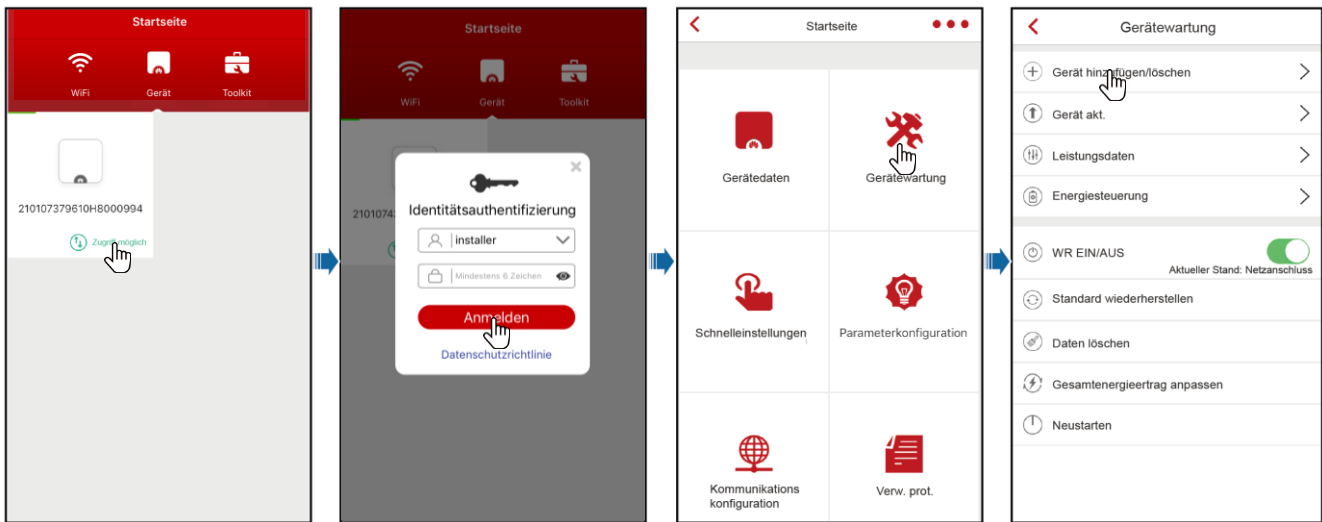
Startseite

WiFi Gerät Toolkit

210107379610H8000994

Zugriff möglich

Startseite

WiFi Gerät Toolkit

210107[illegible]

Identitätsauthentifizierung

installer

Mindestens 6 Zeichen

Anmelden

Datenschutzrichtlinie

Startseite

Gerätedaten

Gerätewartung

Schnelleinstellungen

Parameterkonfiguration

Kommunikations konfiguration

Verw. prot.

Gerätewartung

Gerät hinzufügen/löschen

Gerät akt.

Leistungsdaten

Energiesteuerung

WR EIN/AUS

Aktueller Stand: Netzanschluss

Standard wiederherstellen

Daten löschen

Gesamtenergieertrag anpassen

Neustarten